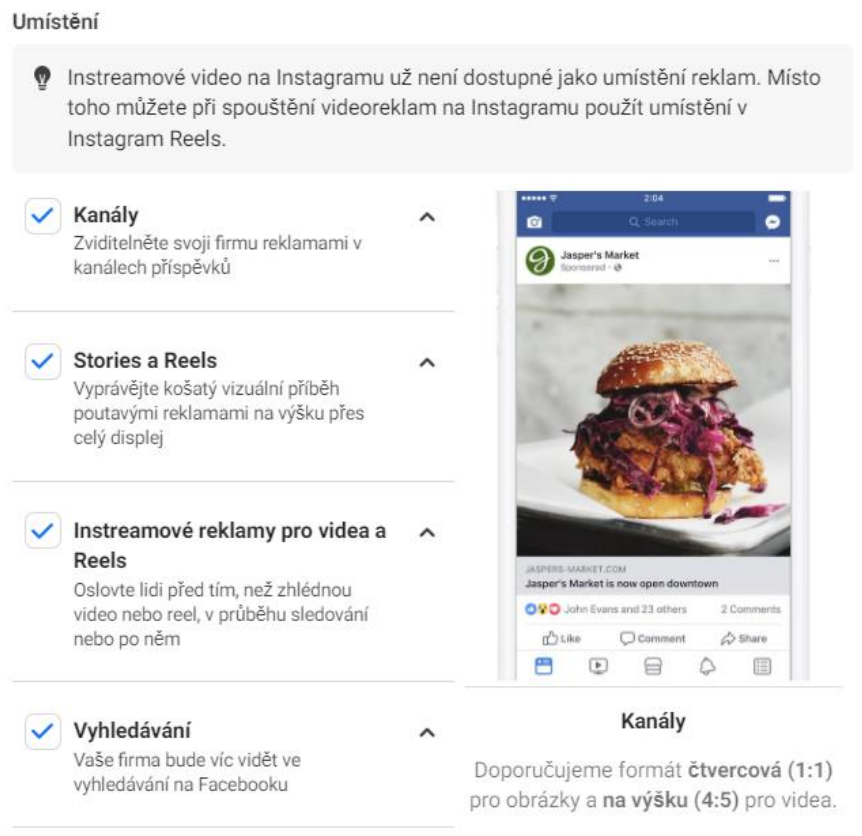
Umístění

Instreamové video na Instagramu už není dostupné jako umístění reklam. Místo toho můžete při spouštění videoreklam na Instagramu použít umístění v Instagram Reels.

Kanály
Zviditelněte svoji firmu reklamami v kanálech příspěvků

Stories a Reels
Vyprávějte košatý vizuální příběh poutavými reklamami na výšku přes celý displej

Instreamové reklamy pro videa a Reels
Oslovte lidi před tím, než zhlédnou video nebo reel, v průběhu sledování nebo po něm

Vyhledávání
Vaše firma bude víc vidět ve vyhledávání na Facebooku

2:04
Search
Jasper's Market
Sponsored
JASPERS-MARKET.COM
Jasper's Market is now open downtown
John Evans and 23 others
2 Comments
Like
Comment
Share

Kanály

Doporučujeme formát **čtvercová (1:1)** pro obrázky a **na výšku (4:5)** pro videa.